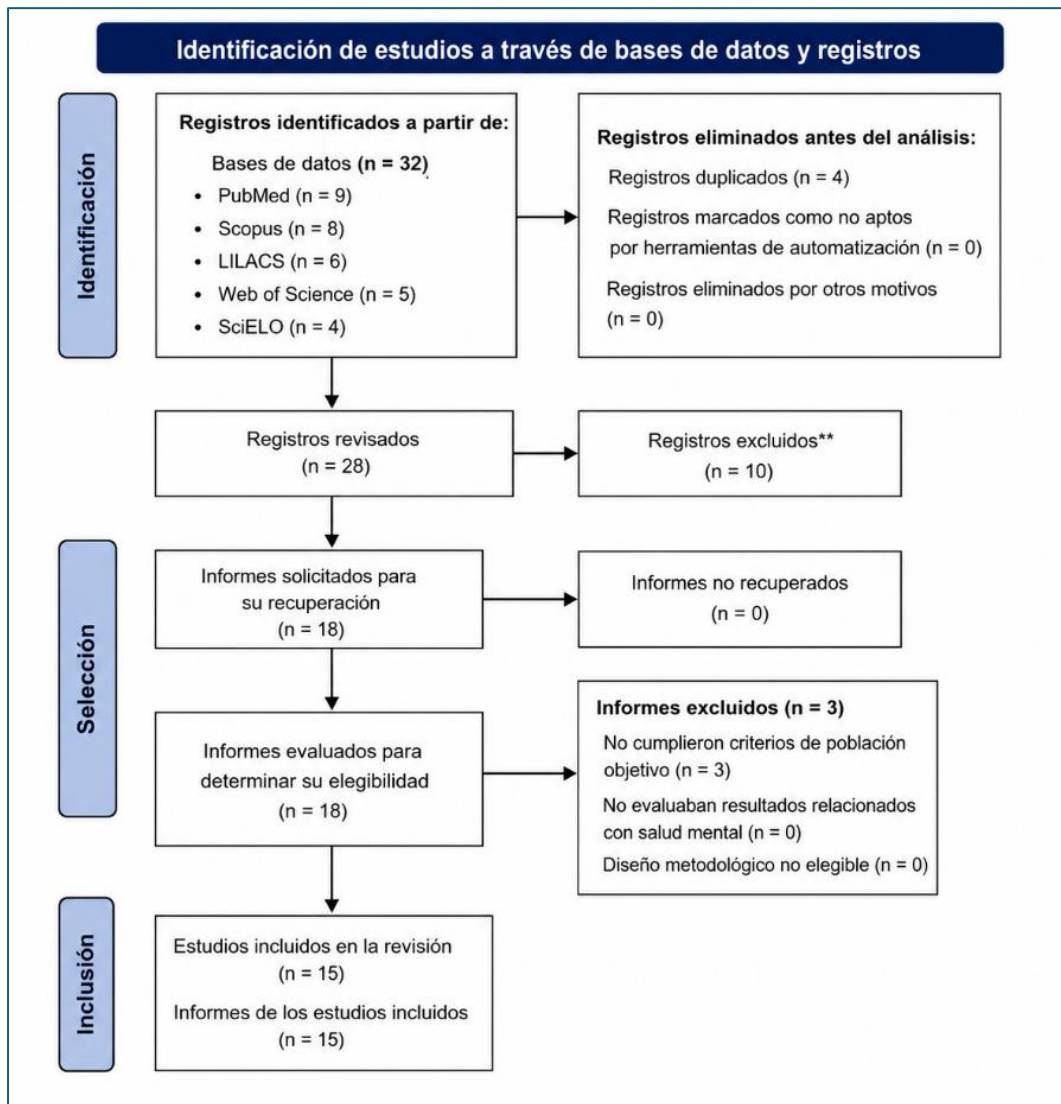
Identificación de estudios a través de bases de datos y registros

Identificación

Registros identificados a partir de:
Bases de datos (n = 32)
• PubMed (n = 9)
• Scopus (n = 8)
• LILACS (n = 6)
• Web of Science (n = 5)
• SciELO (n = 4)

Registros eliminados antes del análisis:
Registros duplicados (n = 4)
Registros marcados como no aptos por herramientas de automatización (n = 0)
Registros eliminados por otros motivos (n = 0)

Registros revisados
(n = 28)

Registros excluidos**
(n = 10)

Selección

Informes solicitados para su recuperación
(n = 18)

Informes no recuperados
(n = 0)

Informes evaluados para determinar su elegibilidad
(n = 18)

Informes excluidos (n = 3)
No cumplieron criterios de población objetivo (n = 3)
No evaluaban resultados relacionados con salud mental (n = 0)
Diseño metodológico no elegible (n = 0)

Inclusión

Estudios incluidos en la revisión
(n = 15)
Informes de los estudios incluidos
(n = 15)